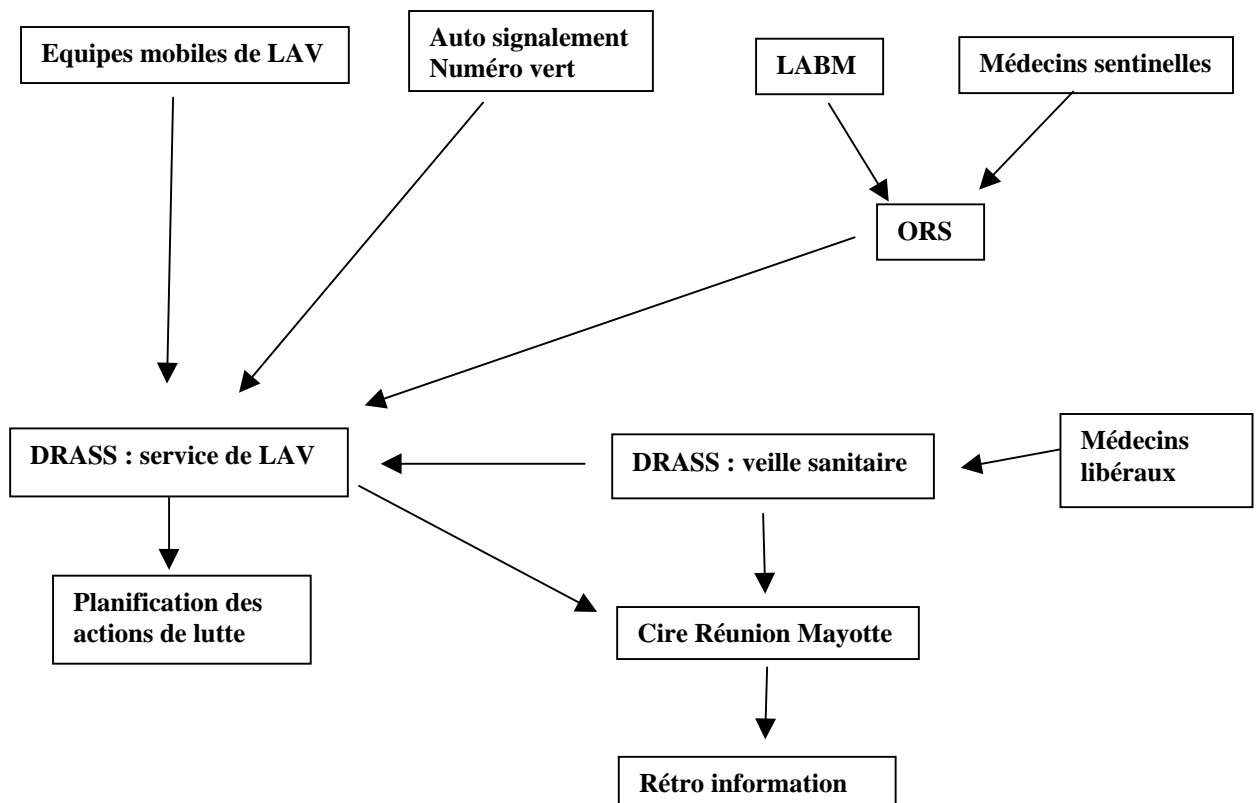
Equipes mobiles de LAV

Auto signalement
Numéro vert

LABM

Médecins sentinelles

ORS

DRASS : service de LAV

DRASS : veille sanitaire

Médecins libéraux

Planification des actions de lutte

Cire Réunion Mayotte

Rétro information